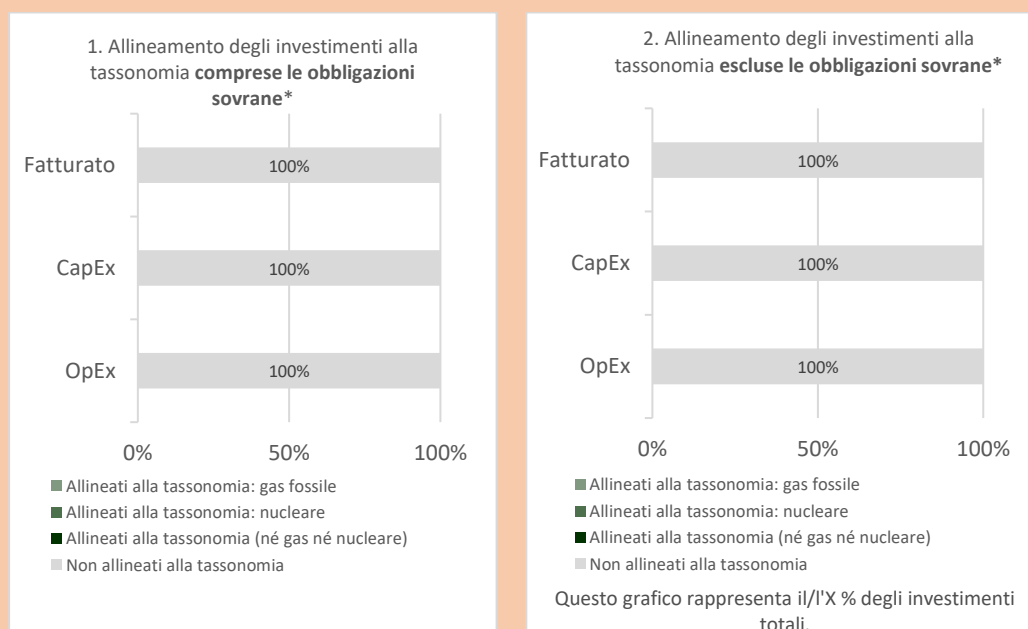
1. Allineamento degli investimenti alla tassonomia **comprese le obbligazioni sovrane***

Fatturato 100%

CapEx 100%

OpEx 100%

0% 50% 100%

Allineati alla tassonomia: gas fossile
Allineati alla tassonomia: nucleare
Allineati alla tassonomia (né gas né nucleare)
Non allineati alla tassonomia

2. Allineamento degli investimenti alla tassonomia **escluse le obbligazioni sovrane***

Fatturato 100%

CapEx 100%

OpEx 100%

0% 50% 100%

Allineati alla tassonomia: gas fossile
Allineati alla tassonomia: nucleare
Allineati alla tassonomia (né gas né nucleare)
Non allineati alla tassonomia

Questo grafico rappresenta il/l'X % degli investimenti totali.